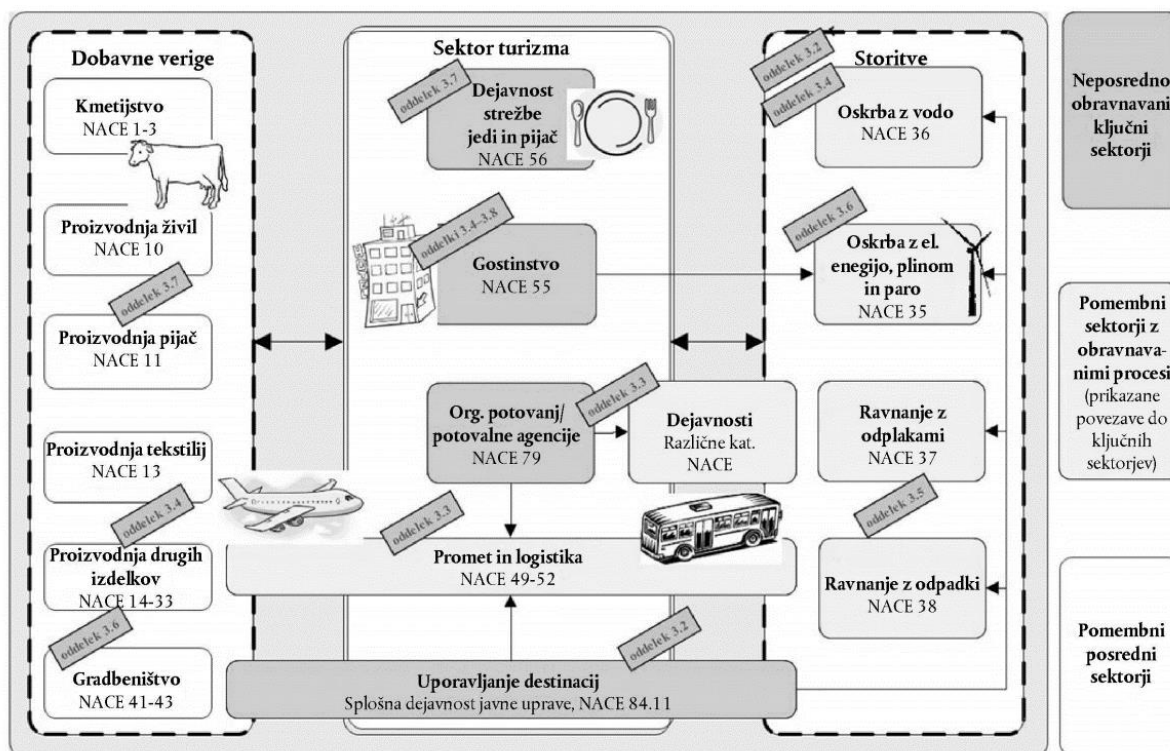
Dobavne verige

Kmetijstvo
NACE 1-3

Proizvodnja živil
NACE 10

oddelek 3.7

Proizvodnja pijač
NACE 11

Proizvodnja tekstilij
NACE 13

oddelek 3.4

Proizvodnja drugih izdelkov
NACE 14-33

oddelek 3.6

Gradbeništvo
NACE 41-43

Sektor turizma

oddelek 3.7

Dejavnost strežbe jedi in pijač
NACE 56

oddelki 3.4–3.8

Gostinstvo
NACE 55

Org. potovanj/ potovalne agencije
NACE 79

oddelek 3.3

Dejavnosti
Različne kat. NACE

oddelek 3.3

Promet in logistika
NACE 49-52

oddelek 3.2

Uporavljanje destinacij
Splošna dejavnost javne uprave, NACE 84.11

Storitve

oddelek 3.2

oddelek 3.4

Oskrba z vodo
NACE 36

oddelek 3.6

Oskrba z el. enegijo, plinom in paro
NACE 35

Ravnanje z odplakami
NACE 37

oddelek 3.5

Ravnanje z odpadki
NACE 38

Neposredno obravnavani ključni sektorji

Pomembni sektorji z obravnavanimi procesi (prikazane povezave do ključnih sektorjev)

Pomembni posredni sektorji